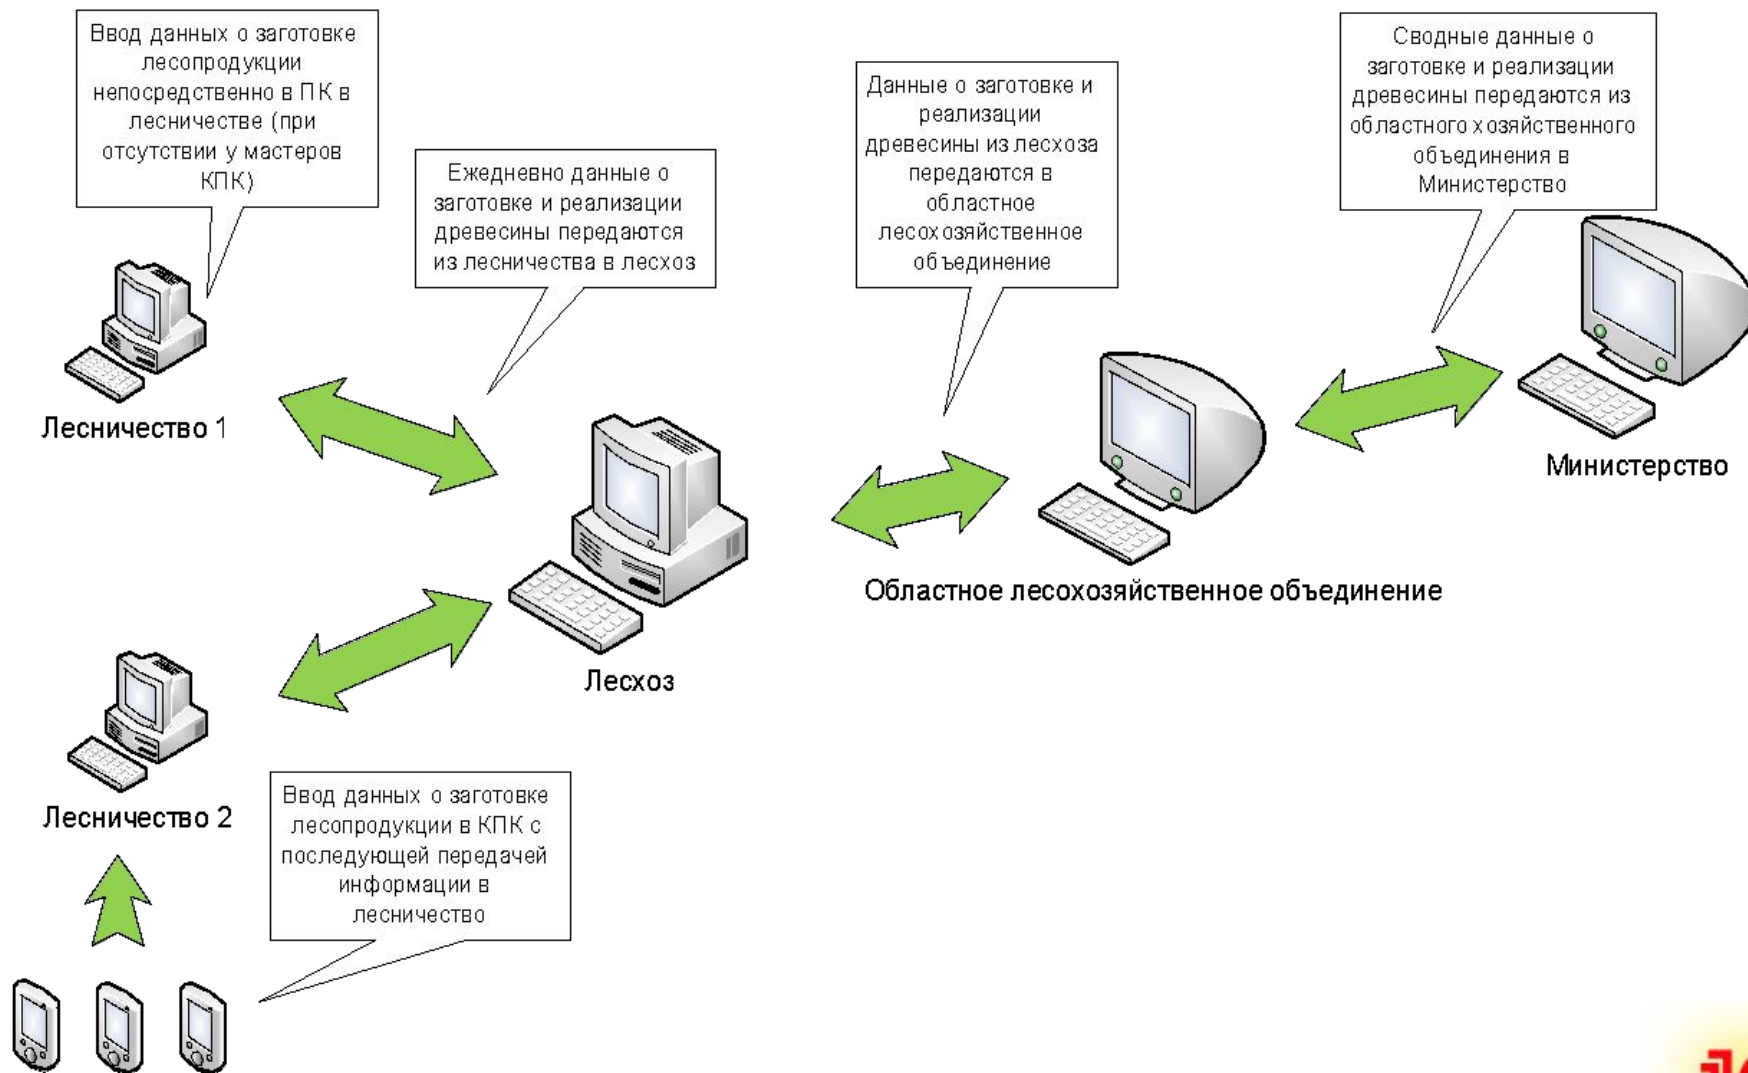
Ввод данных о заготовке лесопродукции непосредственно в ПК в лесничестве (при отсутствии у мастеров КПК)

Ежедневно данные о заготовке и реализации древесины передаются из лесничества в лесхоз

Данные о заготовке и реализации древесины из лесхоза передаются в областное лесохозяйственное объединение

Сводные данные о заготовке и реализации древесины передаются из областного хозяйственного объединения в Министерство

Лесничество 1

Лесхоз

Областное лесохозяйственное объединение

Министерство

Лесничество 2

Ввод данных о заготовке лесопродукции в КПК с последующей передачей информации в лесничество